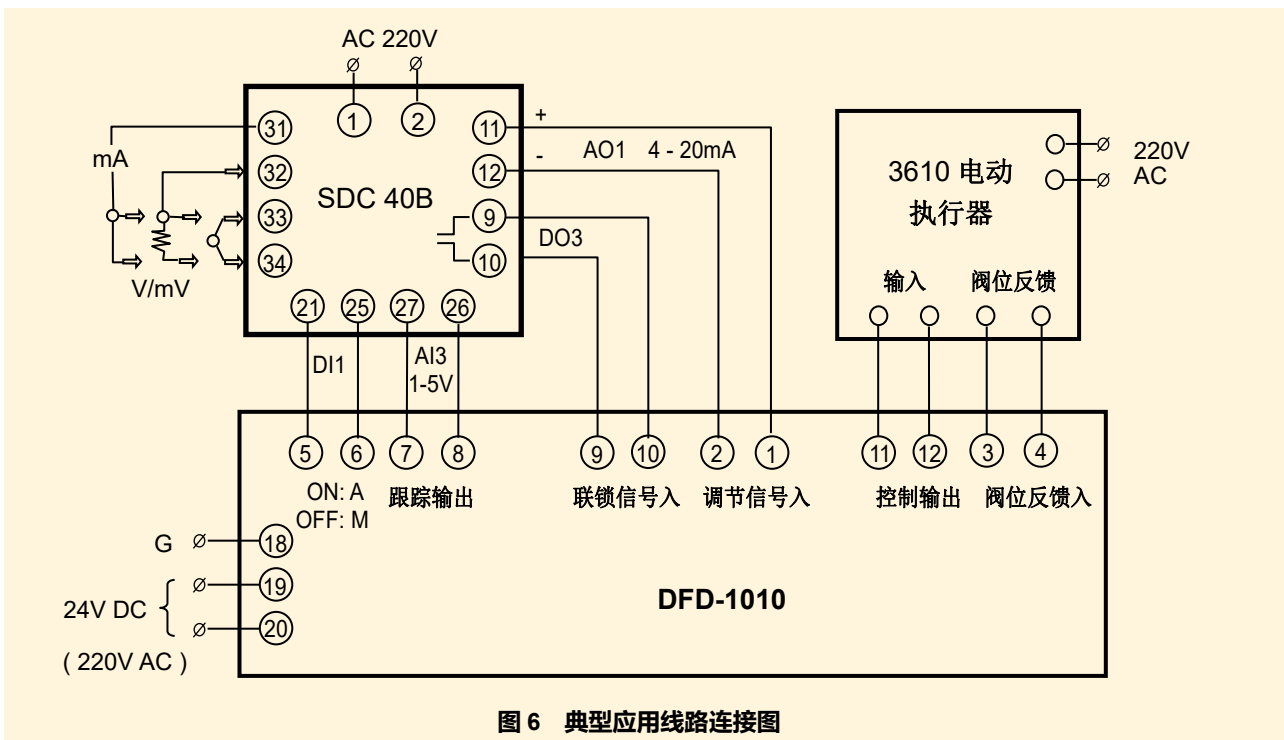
AC 220V

1 2

31 32 33 34

mA

V/mV

SDC 40B

11 +
12 -
AO1 4 - 20mA
9
10
DO3

21 25 27 26

DI1

AI3
1-5V

3610 电动
执行器

220V
AC

输入 阀位反馈

5 6 7 8

ON: A
OFF: M

跟踪输出

9 10 2 1

联锁信号入 调节信号入

11 12 3 4

控制输出 阀位反馈入

G 18

24V DC 19
20

( 220V AC )

DFD-1010

图 6 典型应用线路连接图